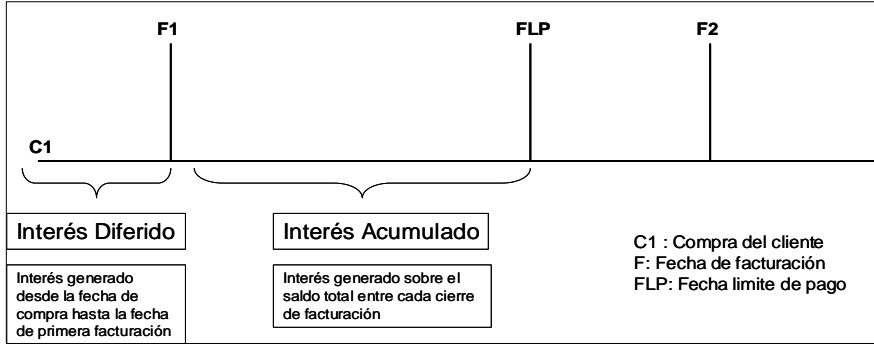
F1

FLP

F2

C1

Interés Diferido

Interés generado desde la fecha de compra hasta la fecha de primera facturación

Interés Acumulado

Interés generado sobre el saldo total entre cada cierre de facturación

C1 : Compra del cliente
F: Fecha de facturación
FLP: Fecha limite de pago